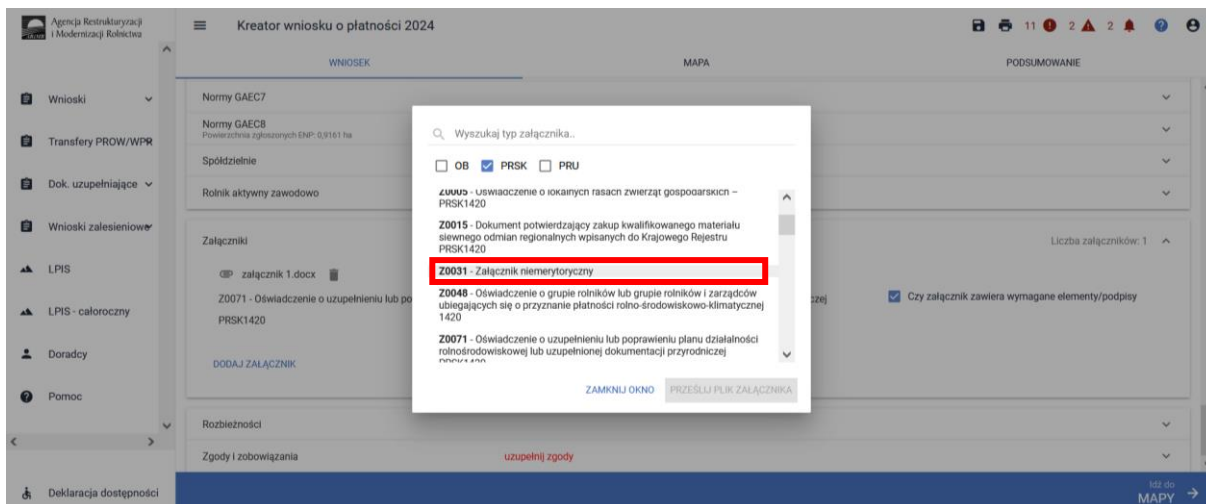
Agencja Restrukturyzacji i Modernizacji Rolnictwa

Kreator wniosku o płatności 2024

11 2 2

WNIOSEK

MAPA

PODSUMOWANIE

Wnioski

Transfery PROW/WPR

Dok. uzupełniające

Wnioski zalesieniowe

LPIS

LPIS - całoroczny

Doradcy

Pomoc

Deklaracja dostępności

Normy GAEC7

Normy GAEC8
Powierzchnia zgłoszonych ENP: 0,9161 ha

Spółdzielnie

Rolnik aktywny zawodowo

Załączniki

Liczba załączników: 1

załącznik 1.docx

Z0071 - Oświadczenie o uzupełnieniu lub po

PRSK1420

DODAJ ZAŁĄCZNIK

czej

Czy załącznik zawiera wymagane elementy/podpisy

Rozbieżności

Zgody i zobowiązania

uzupełnij zgody

Idź do MAPY

Wyszukaj typ załącznika..

OB PRSK PRU

Z0005 - Oświadczenie o lokalnych rasach zwierząt gospodarskich – PRSK1420

Z0015 - Dokument potwierdzający zakup kwalifikowanego materiału siewnego odmian regionalnych wpisanych do Krajowego Rejestru PRSK1420

Z0031 - Załącznik niemerytoryczny

Z0048 - Oświadczenie o grupie rolników lub grupie rolników i zarządców ubiegających się o przyznanie płatności rolno-środowiskowo-klimatycznej 1420

Z0071 - Oświadczenie o uzupełnieniu lub poprawieniu planu działalności rolnośrodowiskowej lub uzupełnionej dokumentacji przyrodniczej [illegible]

ZAMKNIJ OKNO

PRZEŚLIJ PLIK ZAŁĄCZNIKA